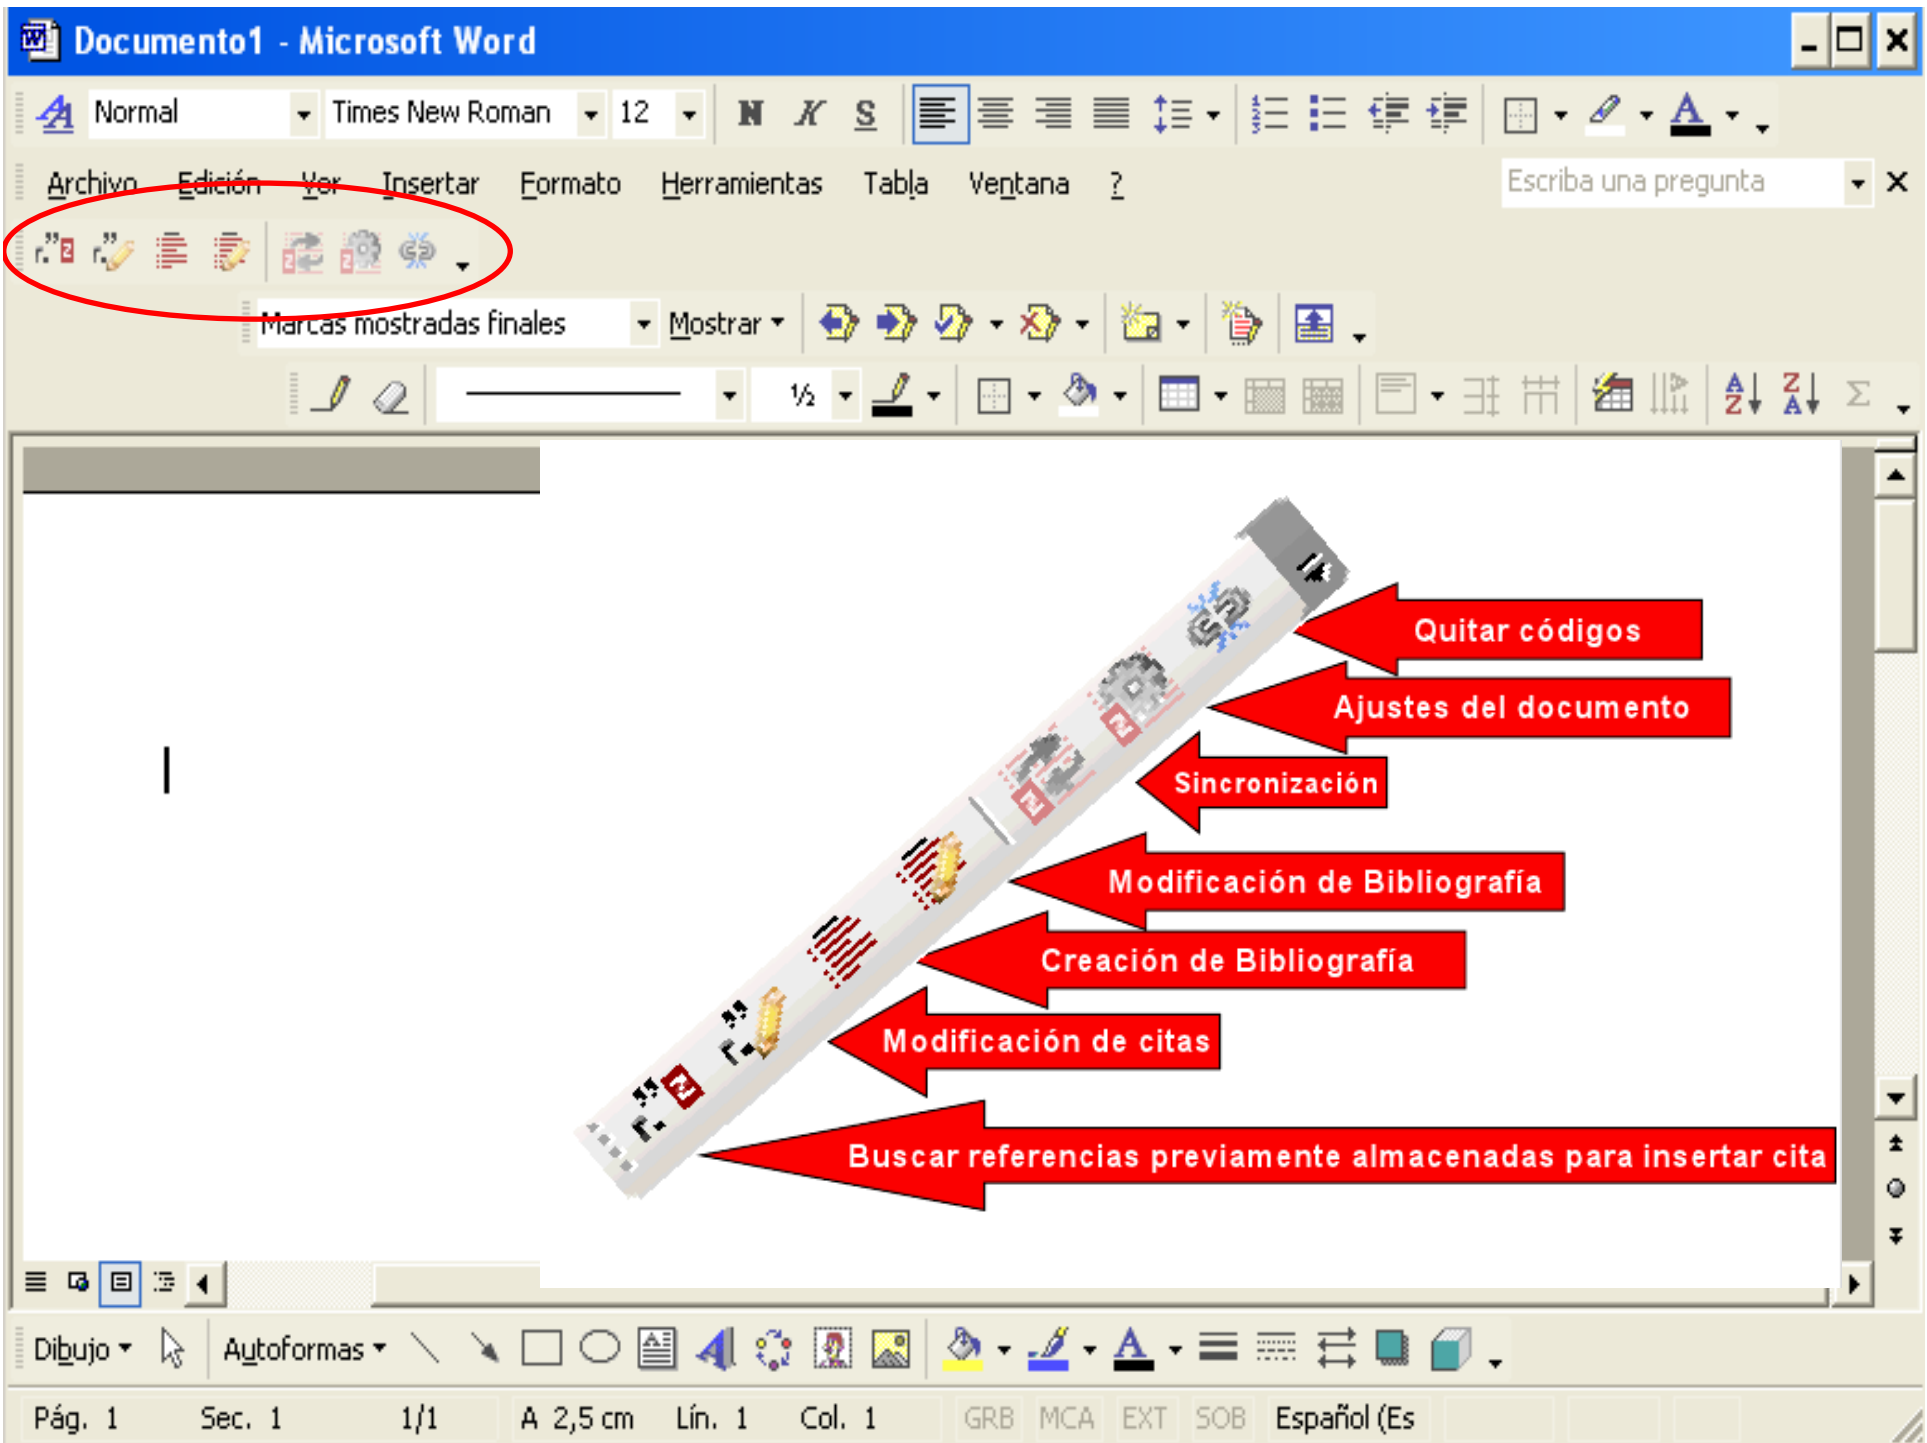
Documento1 - Microsoft Word

Normal
Times New Roman
12
N K S

Archivo Edición Ver Insertar Formato Herramientas Tabla Ventana ?
Escriba una pregunta

Marcas mostradas finales
Mostrar

½

Quitar códigos
Ajustes del documento
Sincronización
Modificación de Bibliografía
Creación de Bibliografía
Modificación de citas
Buscar referencias previamente almacenadas para insertar cita

Dibujo
Autoformas

Pág. 1 Sec. 1 1/1 A 2,5 cm Lín. 1 Col. 1 GRB MCA EXT SOB Español (Es